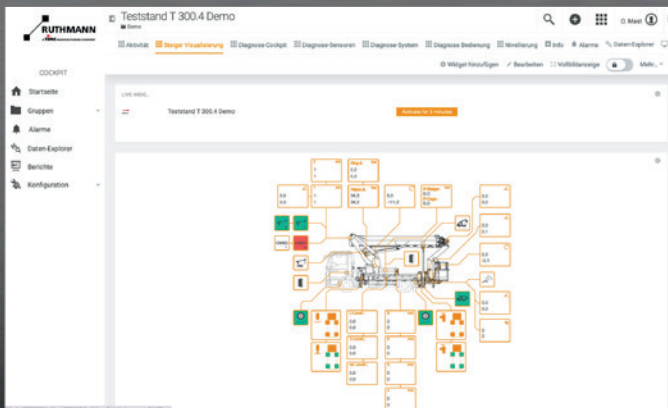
RUTHMANN

Teststand T 300.4 Demo
Demo

Aktivität | Steiger Visualisierung | Diagnose Cockpit | Diagnose Sensoren | Diagnose System | Diagnose Bedienung | Nivellierung | Info | Alarme | Daten-Explorer

G. Mast

Widget hinzufügen | Bearbeiten | Vollbildanzeige | Mehr...

COCKPIT

Startseite
Gruppen
Alarme
Daten-Explorer
Berichte
Konfiguration

LIVE MODE...

Teststand T 300.4 Demo

Activate for 5 minutes

0,0
0,0
0,0
0,0
0,0
-11,0
0,0
0,0
0,0
0,0
-0,1
0,0
0,0
0,0
0,0
0,0
0,0
0,0
0,0
0,0